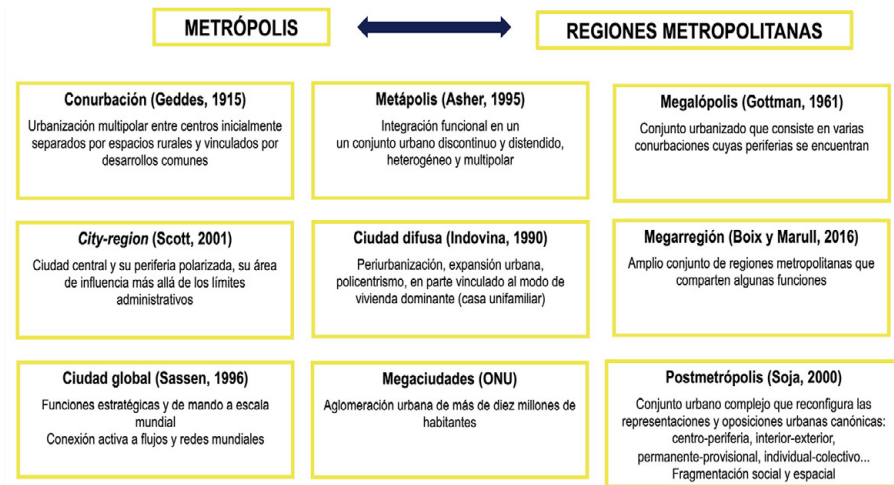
METRÓPOLIS

REGIONES METROPOLITANAS

Conurbación (Geddes, 1915)
Urbanización multipolar entre centros inicialmente separados por espacios rurales y vinculados por desarrollos comunes

Metápolis (Asher, 1995)
Integración funcional en un un conjunto urbano discontinuo y distendido, heterogéneo y multipolar

Megalópolis (Gottman, 1961)
Conjunto urbanizado que consiste en varias conurbaciones cuyas periferias se encuentran

City-region (Scott, 2001)
Ciudad central y su periferia polarizada, su área de influencia más allá de los límites administrativos

Ciudad difusa (Indovina, 1990)
Periurbanización, expansión urbana, policentrismo, en parte vinculado al modo de vivienda dominante (casa unifamiliar)

Megarregión (Boix y Marull, 2016)
Amplio conjunto de regiones metropolitanas que comparten algunas funciones

Ciudad global (Sassen, 1996)
Funciones estratégicas y de mando a escala mundial
Conexión activa a flujos y redes mundiales

Megaciudades (ONU)
Aglomeración urbana de más de diez millones de habitantes

Postmetrópolis (Soja, 2000)
Conjunto urbano complejo que reconfigura las representaciones y oposiciones urbanas canónicas: centro-periferia, interior-exterior, permanente-provisional, individual-colectivo... Fragmentación social y espacial